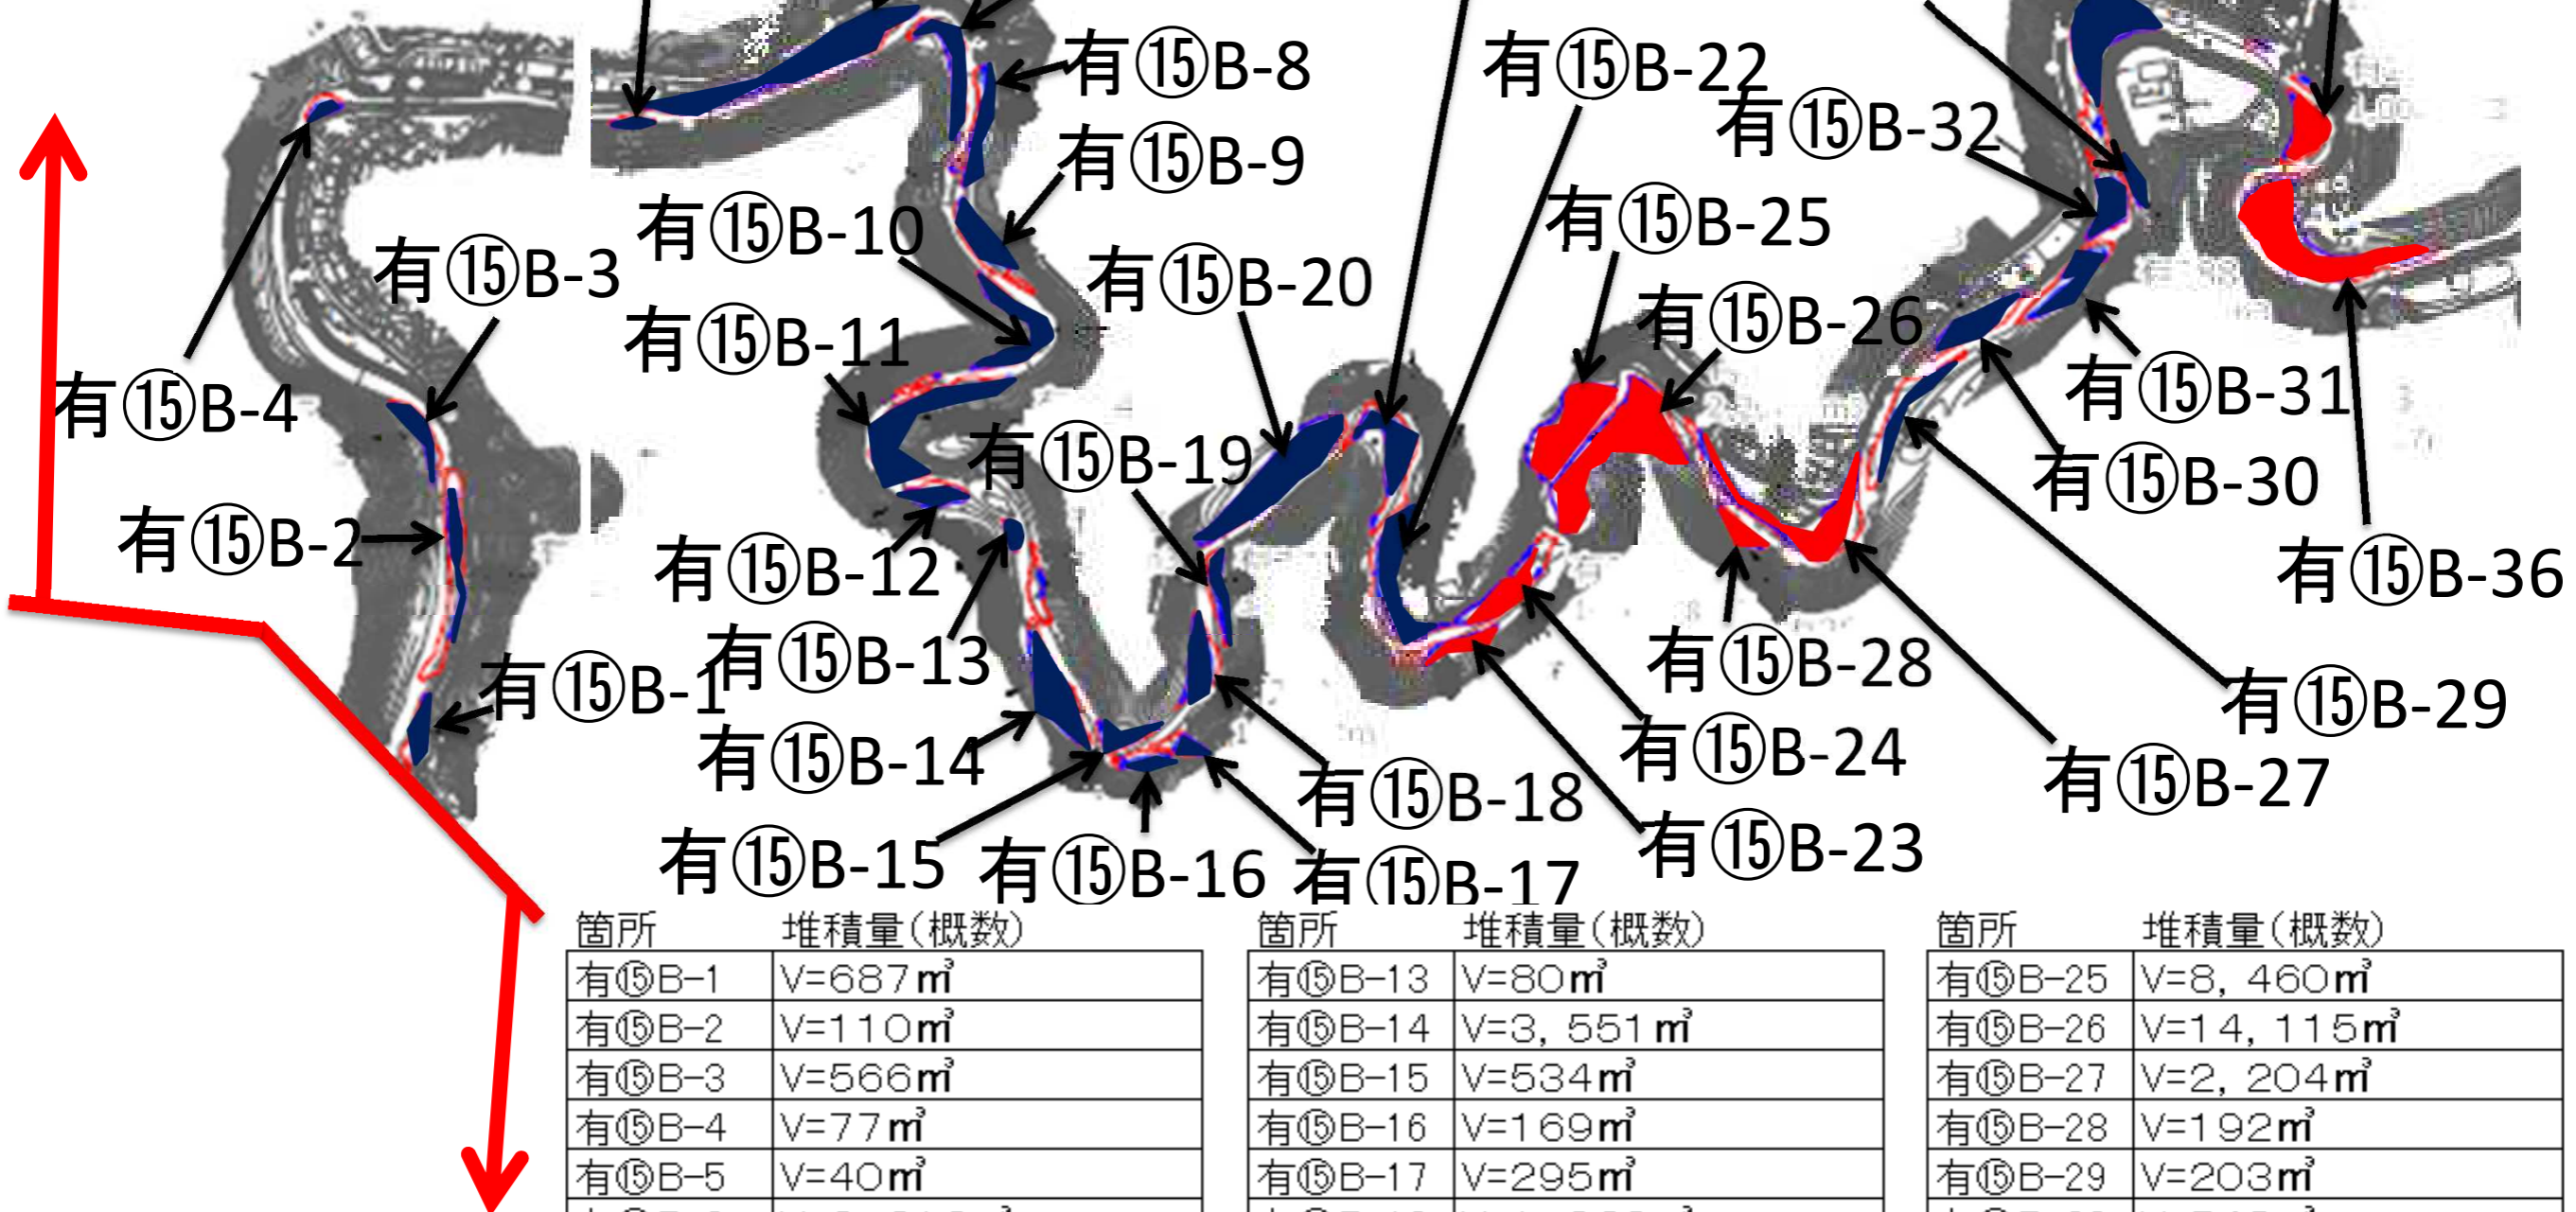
有⑮B-8
有⑮B-22
有⑮B-32
有⑮B-9
有⑮B-10
有⑮B-25
有⑮B-3
有⑮B-20
有⑮B-26
有⑮B-11
有⑮B-4
有⑮B-31
有⑮B-19
有⑮B-30
有⑮B-2
有⑮B-12
有⑮B-36
有⑮B-13
有⑮B-1
有⑮B-28
有⑮B-29
有⑮B-14
有⑮B-24
有⑮B-18
有⑮B-27
有⑮B-23
有⑮B-15
有⑮B-16
有⑮B-17

| 箇所 | 堆積量（概数） |
|---|---|
| 有⑮B-1 | V=687㎥ |
| 有⑮B-2 | V=110㎥ |
| 有⑮B-3 | V=566㎥ |
| 有⑮B-4 | V=77㎥ |
| 有⑮B-5 | V=40㎥ |

| 箇所 | 堆積量（概数） |
|---|---|
| 有⑮B-13 | V=80㎥ |
| 有⑮B-14 | V=3，551㎥ |
| 有⑮B-15 | V=534㎥ |
| 有⑮B-16 | V=169㎥ |
| 有⑮B-17 | V=295㎥ |

| 箇所 | 堆積量（概数） |
|---|---|
| 有⑮B-25 | V=8，460㎥ |
| 有⑮B-26 | V=14，115㎥ |
| 有⑮B-27 | V=2，204㎥ |
| 有⑮B-28 | V=192㎥ |
| 有⑮B-29 | V=203㎥ |